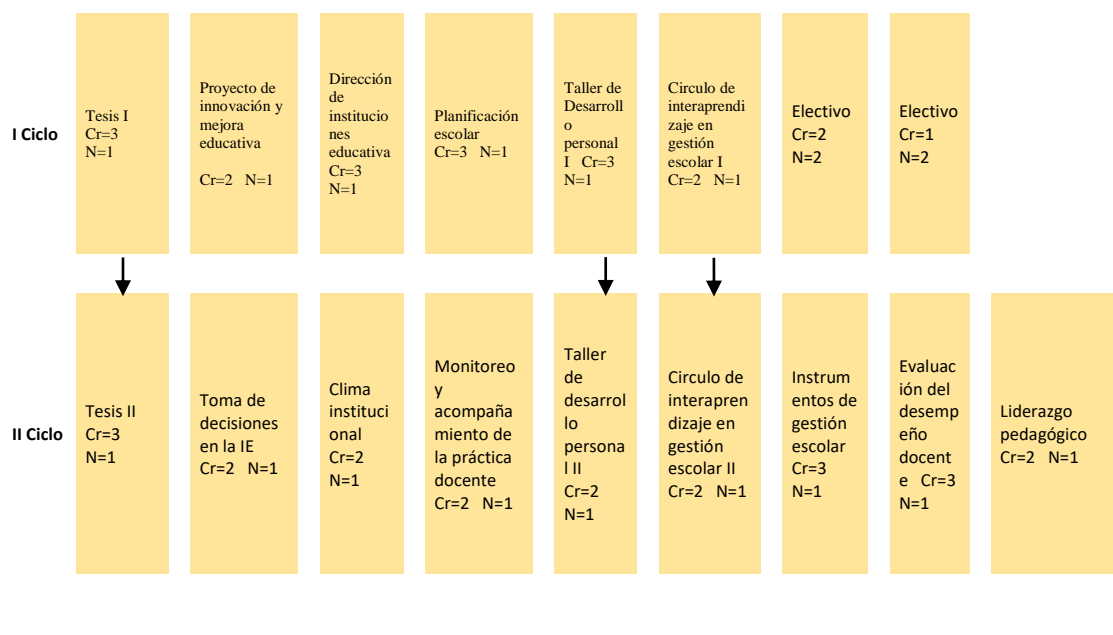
I Ciclo

Tesis I
Cr=3
N=1

Proyecto de innovación y mejora educativa
Cr=2 N=1

Dirección de instituciones educativa
Cr=3
N=1

Planificación escolar
Cr=3 N=1

Taller de Desarrollo personal I Cr=3
N=1

Circulo de interaprendizaje en gestión escolar I
Cr=2 N=1

Electivo
Cr=2
N=2

Electivo
Cr=1
N=2

II Ciclo

Tesis II
Cr=3
N=1

Toma de decisiones en la IE
Cr=2 N=1

Clima institucional
Cr=2
N=1

Monitoreo y acompañamiento de la práctica docente
Cr=2 N=1

Taller de desarrollo personal II
Cr=2
N=1

Circulo de interaprendizaje en gestión escolar II
Cr=2 N=1

Instrumentos de gestión escolar
Cr=3
N=1

Evaluación del desempeño docente Cr=3
N=1

Liderazgo pedagógico
Cr=2 N=1